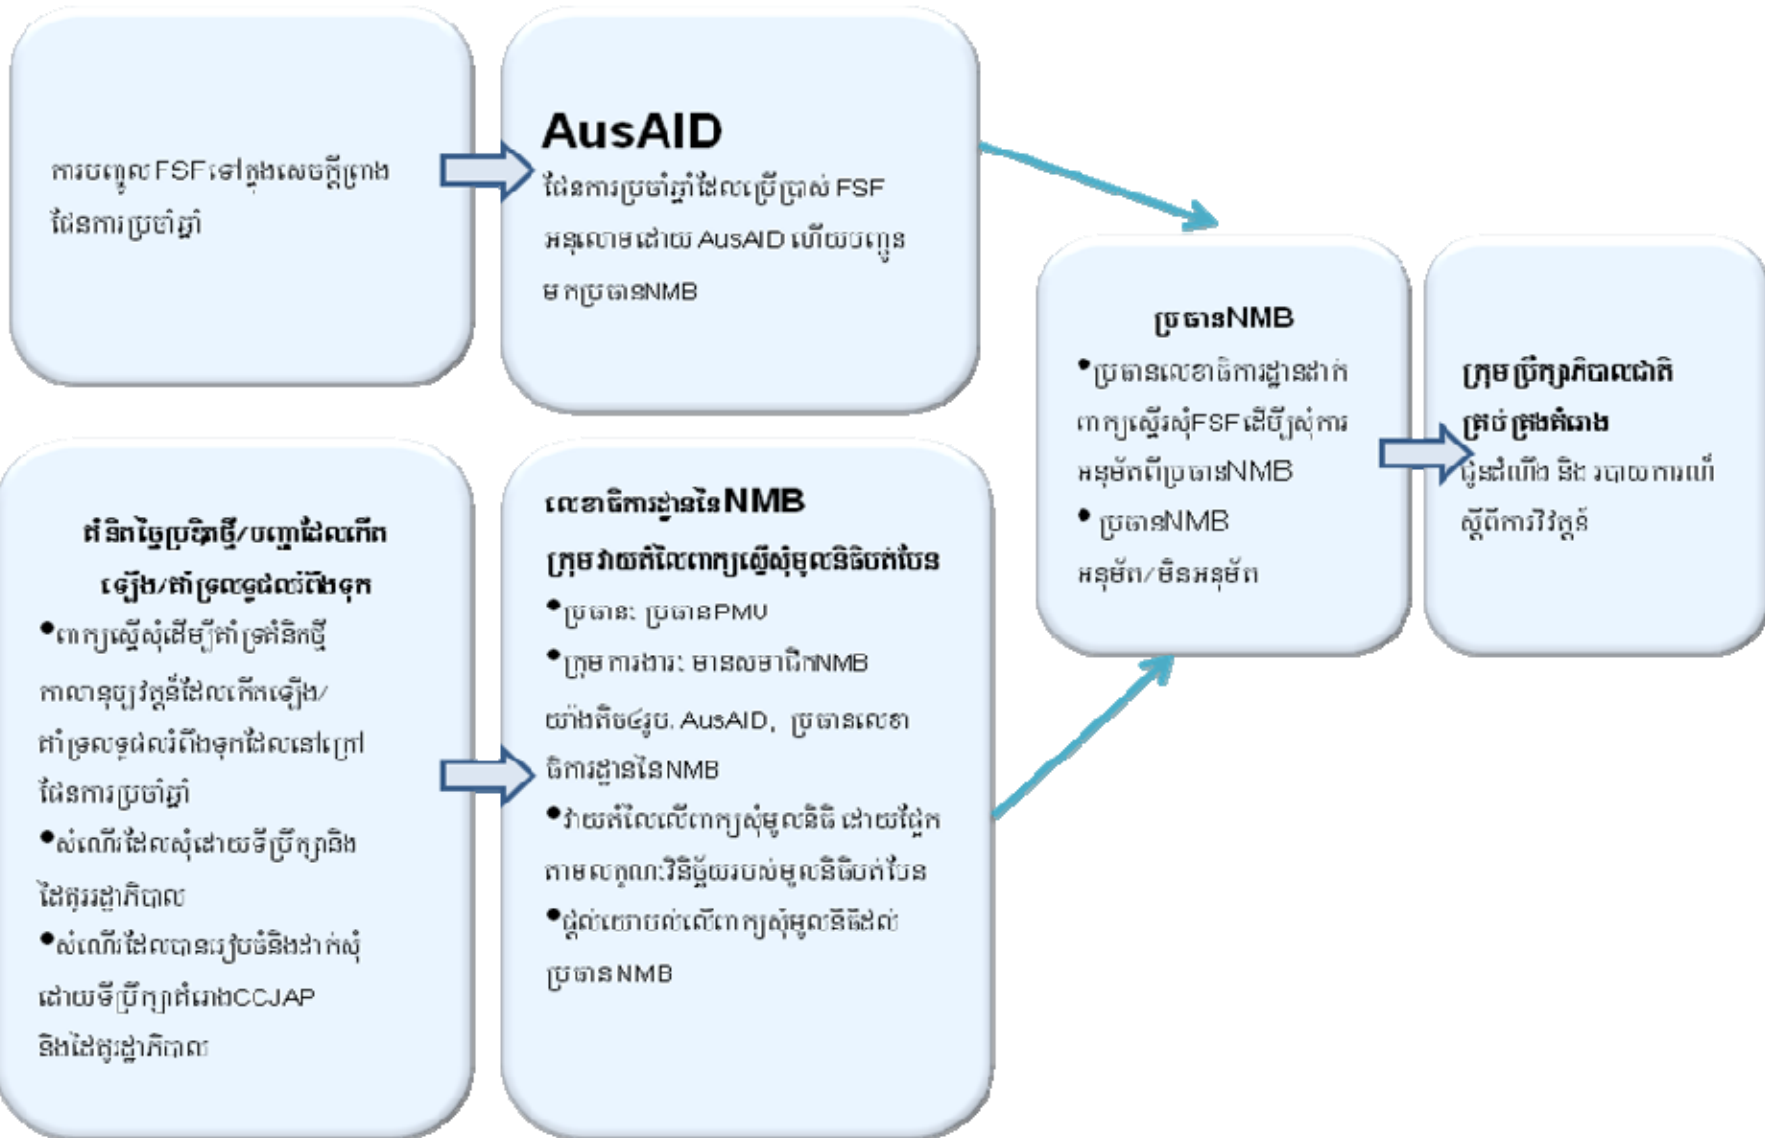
ការបញ្ចូល FSF ទៅក្នុងសេចក្តីព្រាង ផែនការប្រចាំឆ្នាំ

AusAID
ផែនការប្រចាំឆ្នាំដែលប្រើប្រាស់ FSF អនុលោមដោយ AusAID ហើយបញ្ជូនមកប្រធានNMB

ប្រធានNMB
•ប្រធានលេខាធិការដ្ឋានដាក់ពាក្យស្នើសុំFSF ដើម្បីសុំការអនុម័តពីប្រធានNMB
• ប្រធានNMB អនុម័ត/មិនអនុម័ត

ក្រុមប្រឹក្សាភិបាលជាតិគ្រប់គ្រងគំរោង
ជូនដំណឹង និង របាយការណ៍ស្តីពីការវិវត្តន៍

គំនិតថ្មីៗប្រតិបត្តិ/បញ្ហាដែលកើតឡើង/គាំទ្រលទ្ធផលរំពឹងទុក
•ពាក្យស្នើសុំដើម្បីគាំទ្រគំនិតថ្មីកាលានុប្បវត្តន៍ដែលកើតឡើង/ គាំទ្រលទ្ធផលរំពឹងទុកដែលនៅក្រៅផែនការប្រចាំឆ្នាំ
•សំណើដែលសុំដោយទីប្រឹក្សានិងដៃគូរដ្ឋាភិបាល
•សំណើដែលបានរៀបចំនិងដាក់សុំដោយទីប្រឹក្សាគំរោងCCJAP និងដៃគូរដ្ឋាភិបាល

លេខាធិការដ្ឋាននៃNMB
ក្រុមវាយតំលៃពាក្យស្នើសុំមូលនិធិបត់បែន
•ប្រធាន: ប្រធានPMU
•ក្រុមការងារ: មានសមាជិកNMB យ៉ាងតិច៤រូប. AusAID, ប្រធានលេខាធិការដ្ឋាននៃNMB
•វាយតំលៃលើពាក្យសុំមូលនិធិ ដោយផ្អែកតាមលក្ខណៈវិនិច្ឆ័យរបស់មូលនិធិបត់បែន
•ផ្តល់យោបល់លើពាក្យសុំមូលនិធិដល់ប្រធាន NMB